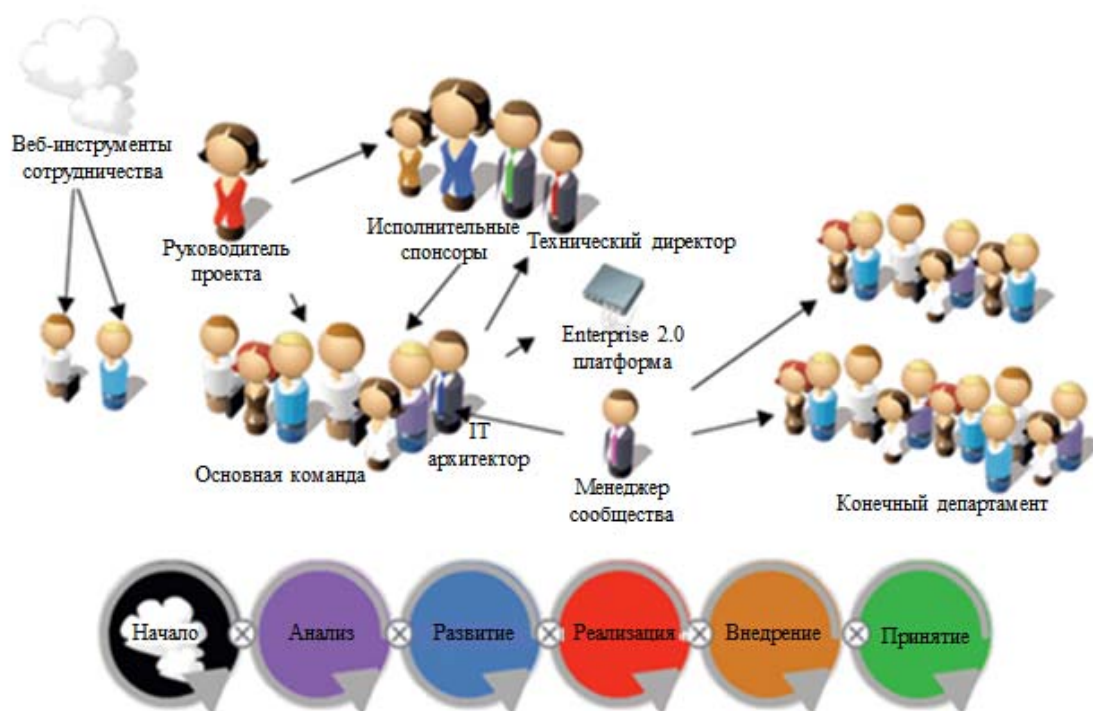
Веб-инструменты сотрудничества

Руководитель проекта

Исполнительные спонсоры

Технический директор

Enterprise 2.0 платформа

Основная команда

IT архитектор

Менеджер сообщества

Конечный департамент

Начало

Анализ

Развитие

Реализация

Внедрение

Принятие